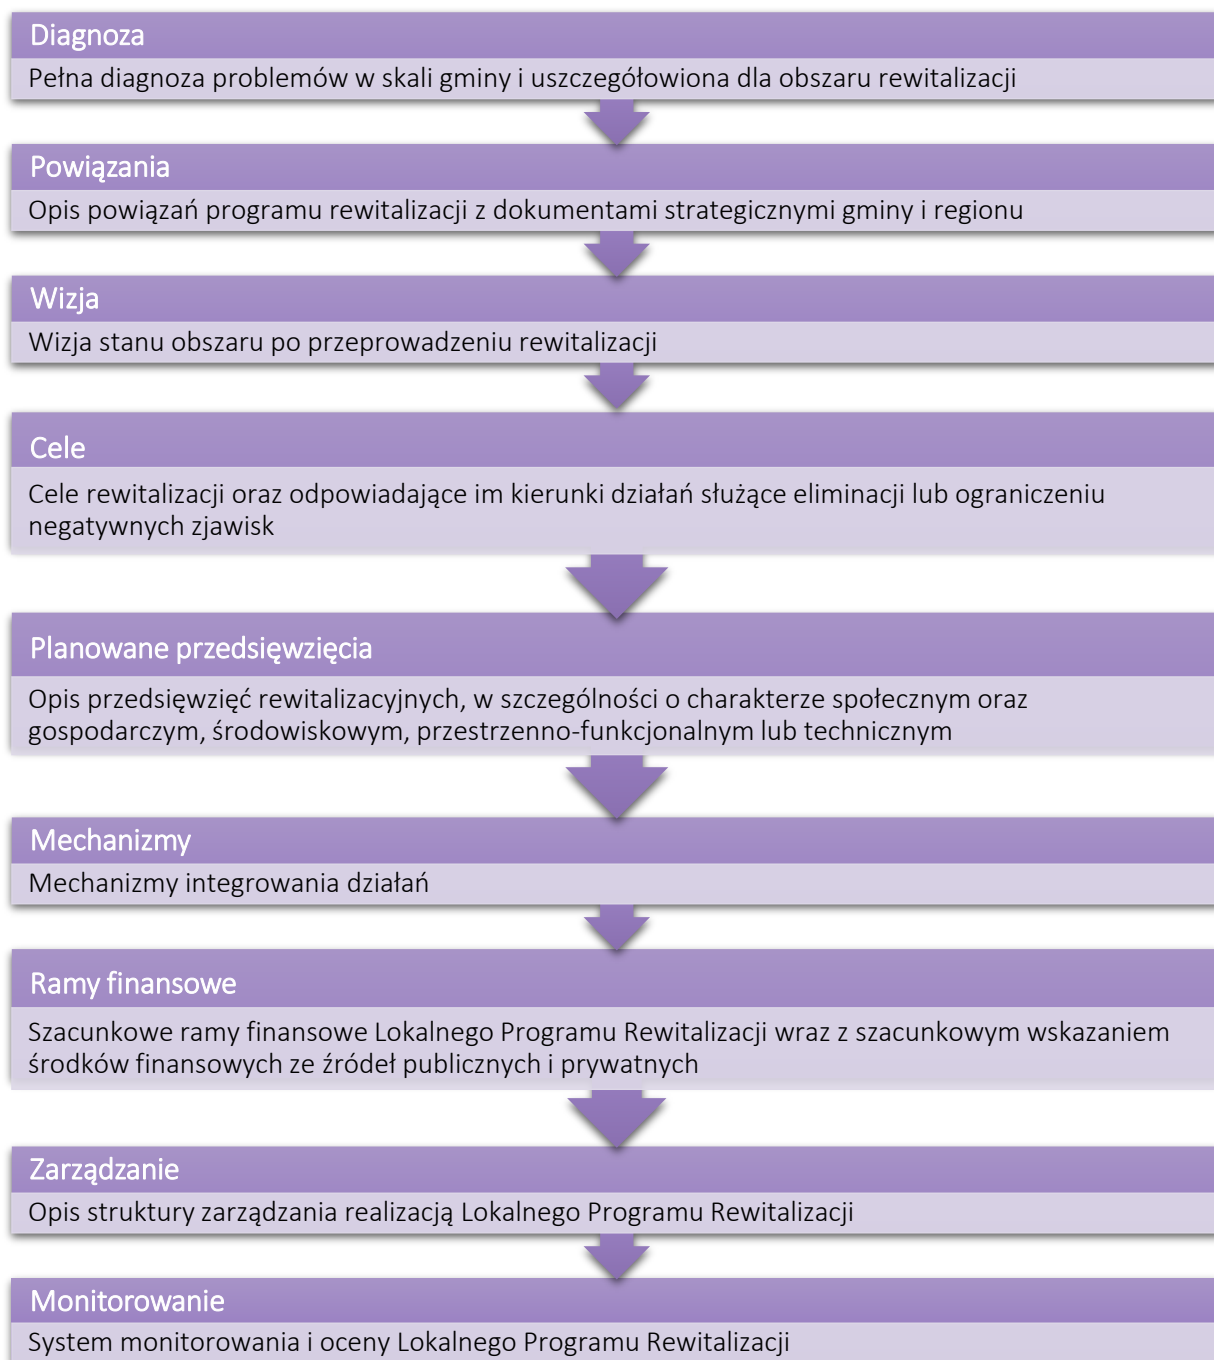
Diagnoza

Pełna diagnoza problemów w skali gminy i uszczegółowiona dla obszaru rewitalizacji

Powiązania

Opis powiązań programu rewitalizacji z dokumentami strategicznymi gminy i regionu

Wizja

Wizja stanu obszaru po przeprowadzeniu rewitalizacji

Cele

Cele rewitalizacji oraz odpowiadające im kierunki działań służące eliminacji lub ograniczeniu negatywnych zjawisk

Planowane przedsięwzięcia

Opis przedsięwzięć rewitalizacyjnych, w szczególności o charakterze społecznym oraz gospodarczym, środowiskowym, przestrzenno-funkcjonalnym lub technicznym

Mechanizmy

Mechanizmy integrowania działań

Ramy finansowe

Szacunkowe ramy finansowe Lokalnego Programu Rewitalizacji wraz z szacunkowym wskazaniem środków finansowych ze źródeł publicznych i prywatnych

Zarządzanie

Opis struktury zarządzania realizacją Lokalnego Programu Rewitalizacji

Monitorowanie

System monitorowania i oceny Lokalnego Programu Rewitalizacji